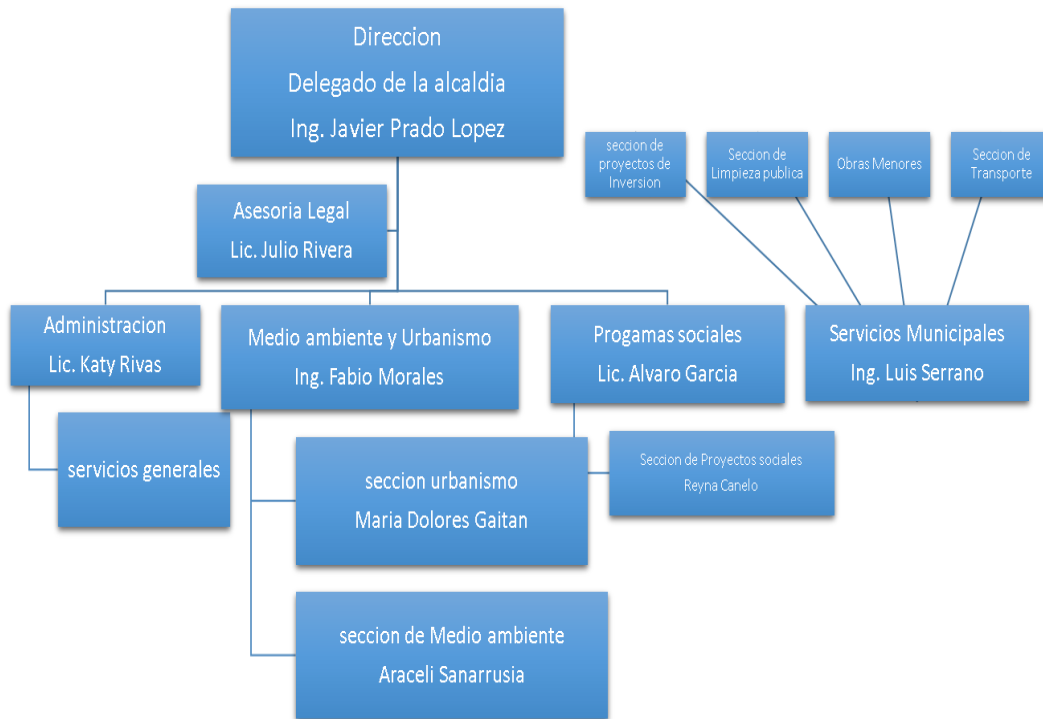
Direccion
Delegado de la alcaldia
Ing. Javier Prado Lopez

Asesoria Legal
Lic. Julio Rivera

seccion de proyectos de Inversion

Seccion de Limpieza publica

Obras Menores

Seccion de Transporte

Administracion
Lic. Katy Rivas

Medio ambiente y Urbanismo
Ing. Fabio Morales

Progamas sociales
Lic. Alvaro Garcia

Servicios Municipales
Ing. Luis Serrano

servicios generales

seccion urbanismo
Maria Dolores Gaitan

Seccion de Proyectos sociales
Reyna Canelo

seccion de Medio ambiente
Araceli Sanarrusia